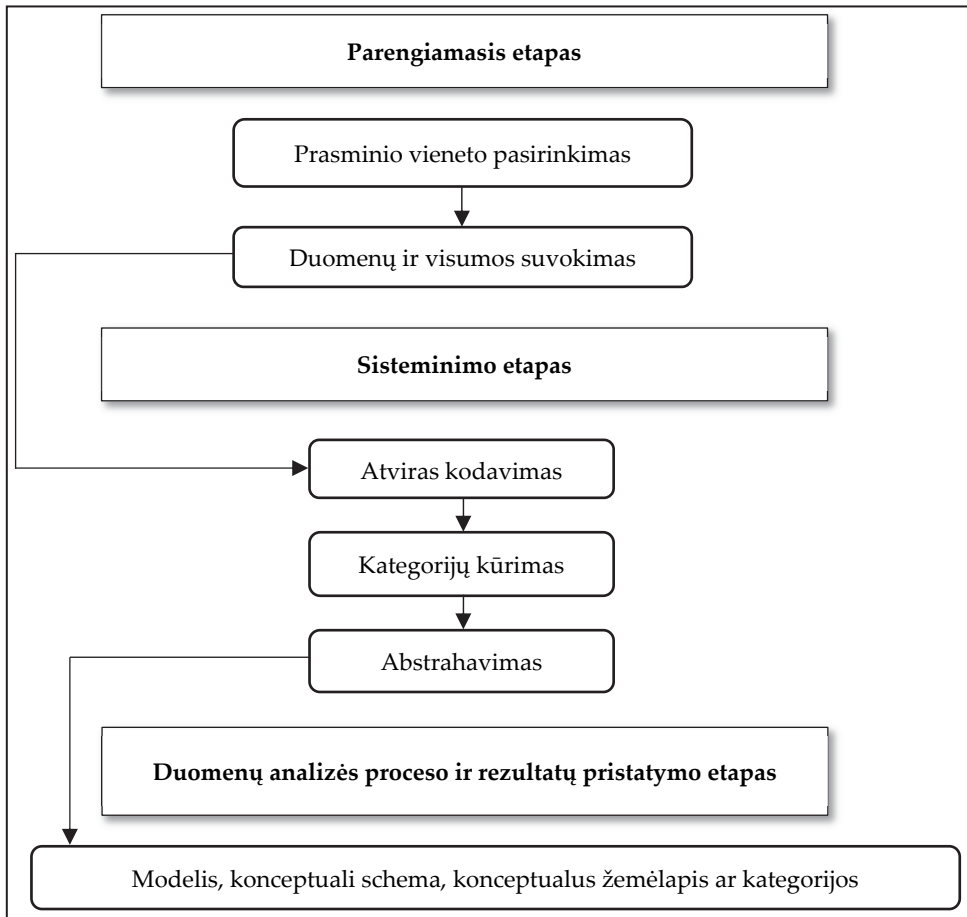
**Parengiamasis etapas**

Prasminio vieneto pasirinkimas

Duomenų ir visumos suvokimas

**Sisteminimo etapas**

Atviras kodavimas

Kategorijų kūrimas

Abstrahavimas

**Duomenų analizės proceso ir rezultatų pristatymo etapas**

Modelis, konceptuali schema, konceptualus žemėlapis ar kategorijos